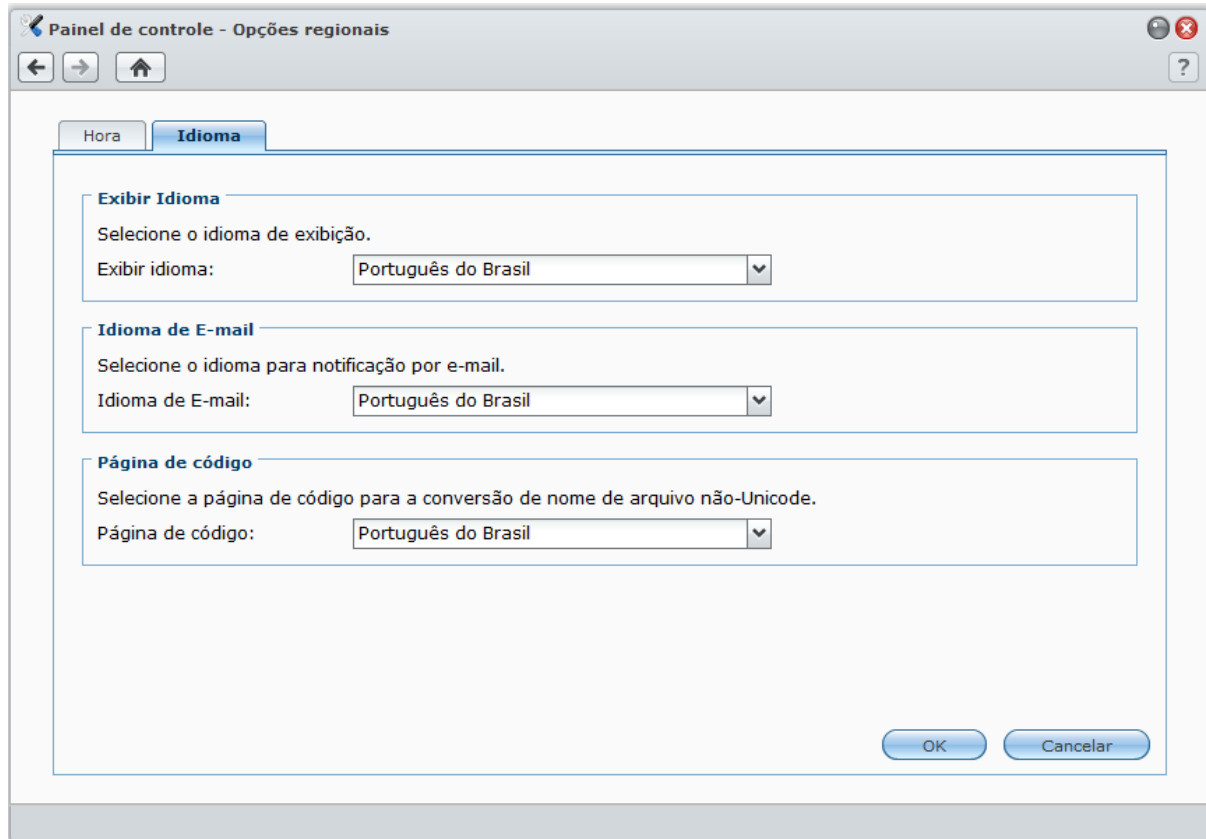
Painel de controle - Opções regionais

?

Hora

Idioma

Exibir Idioma

Selecione o idioma de exibição.

Exibir idioma: Português do Brasil

Idioma de E-mail

Selecione o idioma para notificação por e-mail.

Idioma de E-mail: Português do Brasil

Página de código

Selecione a página de código para a conversão de nome de arquivo não-Unicode.

Página de código: Português do Brasil

OK

Cancelar